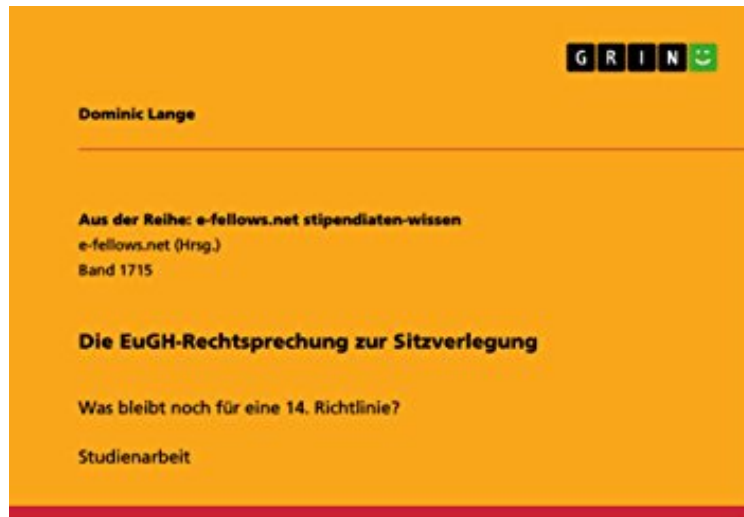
GRIN

Dominic Lange

Aus der Reihe: e-fellows.net stipendiaten-wissen
e-fellows.net (Hrsg.)
Band 1715

Die EuGH-Rechtsprechung zur Sitzverlegung

Was bleibt noch für eine 14. Richtlinie?

Studienarbeit